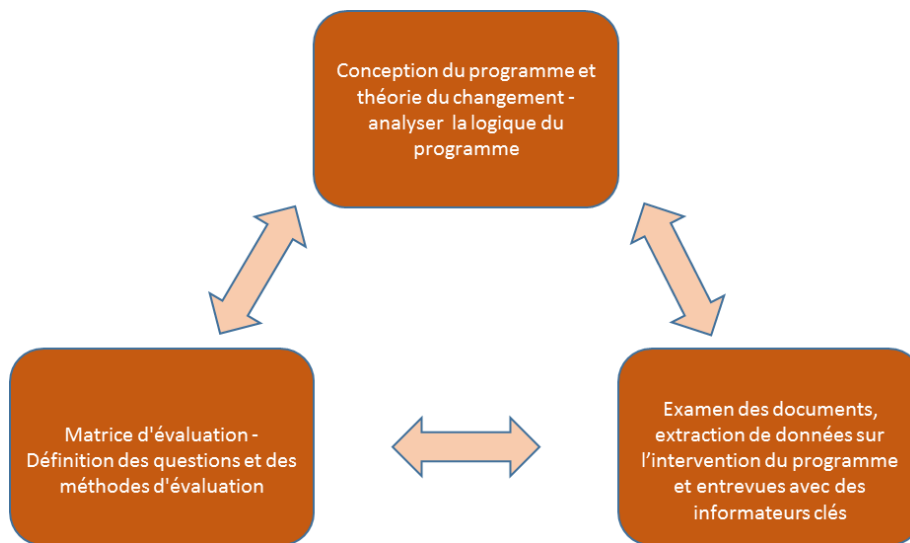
Conception du programme et théorie du changement - analyser la logique du programme

Matrice d'évaluation - Définition des questions et des méthodes d'évaluation

Examen des documents, extraction de données sur l'intervention du programme et entrevues avec des informateurs clés